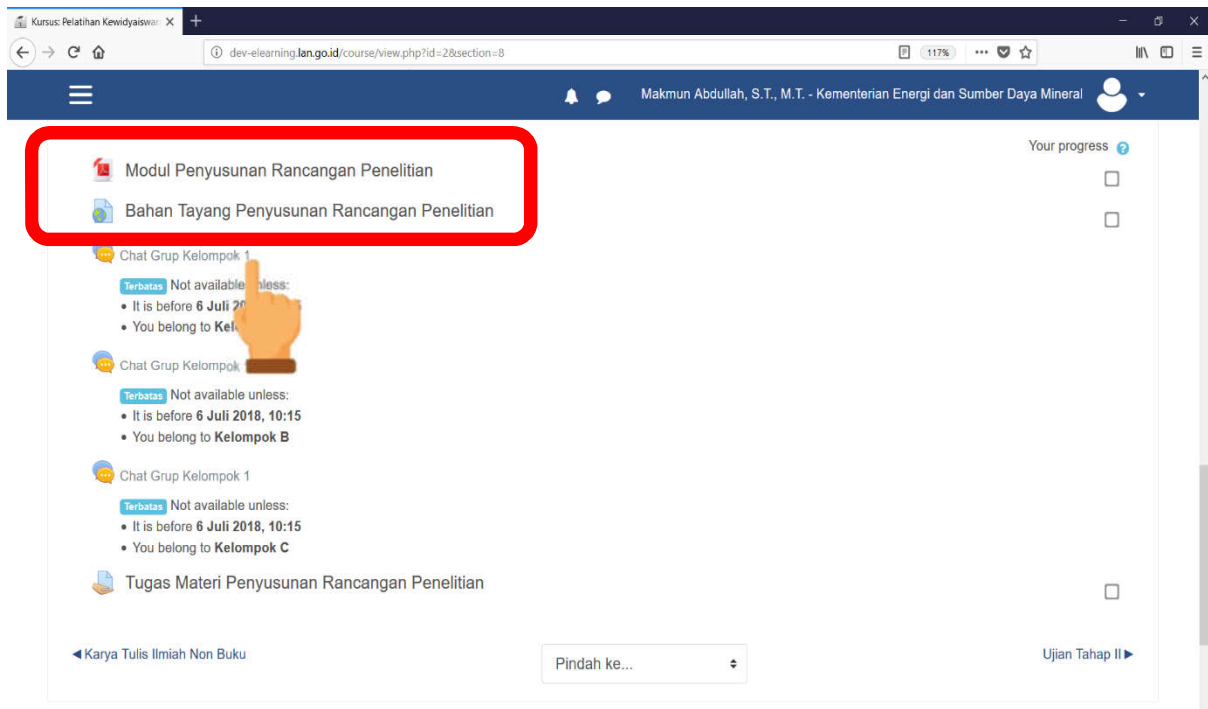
Kursus: Pelatihan Kewidyaiswar ×

dev-elearning.lan.go.id/course/view.php?id=2&section=8

117%

Makmun Abdullah, S.T., M.T. - Kementerian Energi dan Sumber Daya Mineral

Your progress

Modul Penyusunan Rancangan Penelitian

Bahan Tayang Penyusunan Rancangan Penelitian

Chat Grup Kelompok 1

Terbatas Not available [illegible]nless:
• It is before 6 Juli 20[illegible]
• You belong to Kel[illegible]

Chat Grup Kelompok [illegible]

Terbatas Not available unless:
• It is before 6 Juli 2018, 10:15
• You belong to Kelompok B

Chat Grup Kelompok 1

Terbatas Not available unless:
• It is before 6 Juli 2018, 10:15
• You belong to Kelompok C

Tugas Materi Penyusunan Rancangan Penelitian

◀ Karya Tulis Ilmiah Non Buku

Pindah ke...

Ujian Tahap II ▶